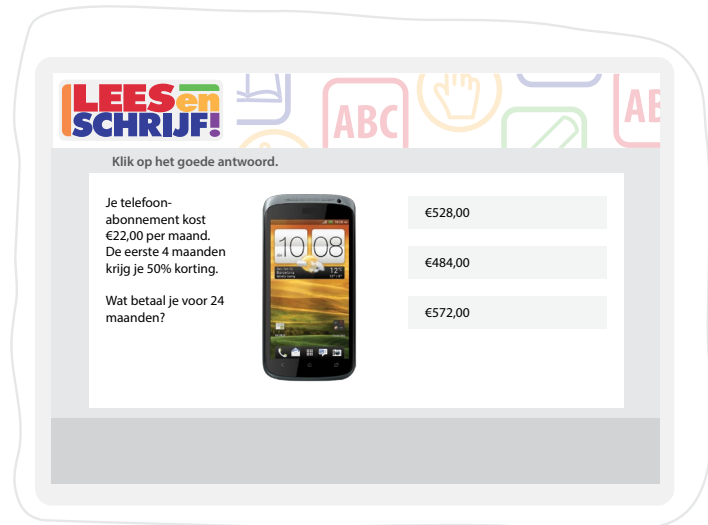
LEES en SCHRIJF!

ABC

AB

Klik op het goede antwoord.

Je telefoonabonnement kost €22,00 per maand. De eerste 4 maanden krijg je 50% korting.

Wat betaal je voor 24 maanden?

10 08

€528,00

€484,00

€572,00